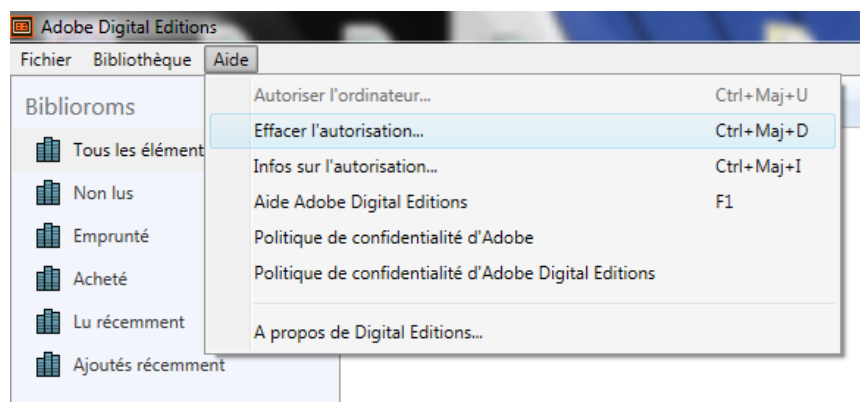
Adobe Digital Editions

Fichier Bibliothèque Aide

Biblioroms

Tous les élément

Non lus

Emprunté

Acheté

Lu récemment

Ajoutés récemment

Autoriser l'ordinateur... Ctrl+Maj+U

Effacer l'autorisation... Ctrl+Maj+D

Infos sur l'autorisation... Ctrl+Maj+I

Aide Adobe Digital Editions F1

Politique de confidentialité d'Adobe

Politique de confidentialité d'Adobe Digital Editions

A propos de Digital Editions...